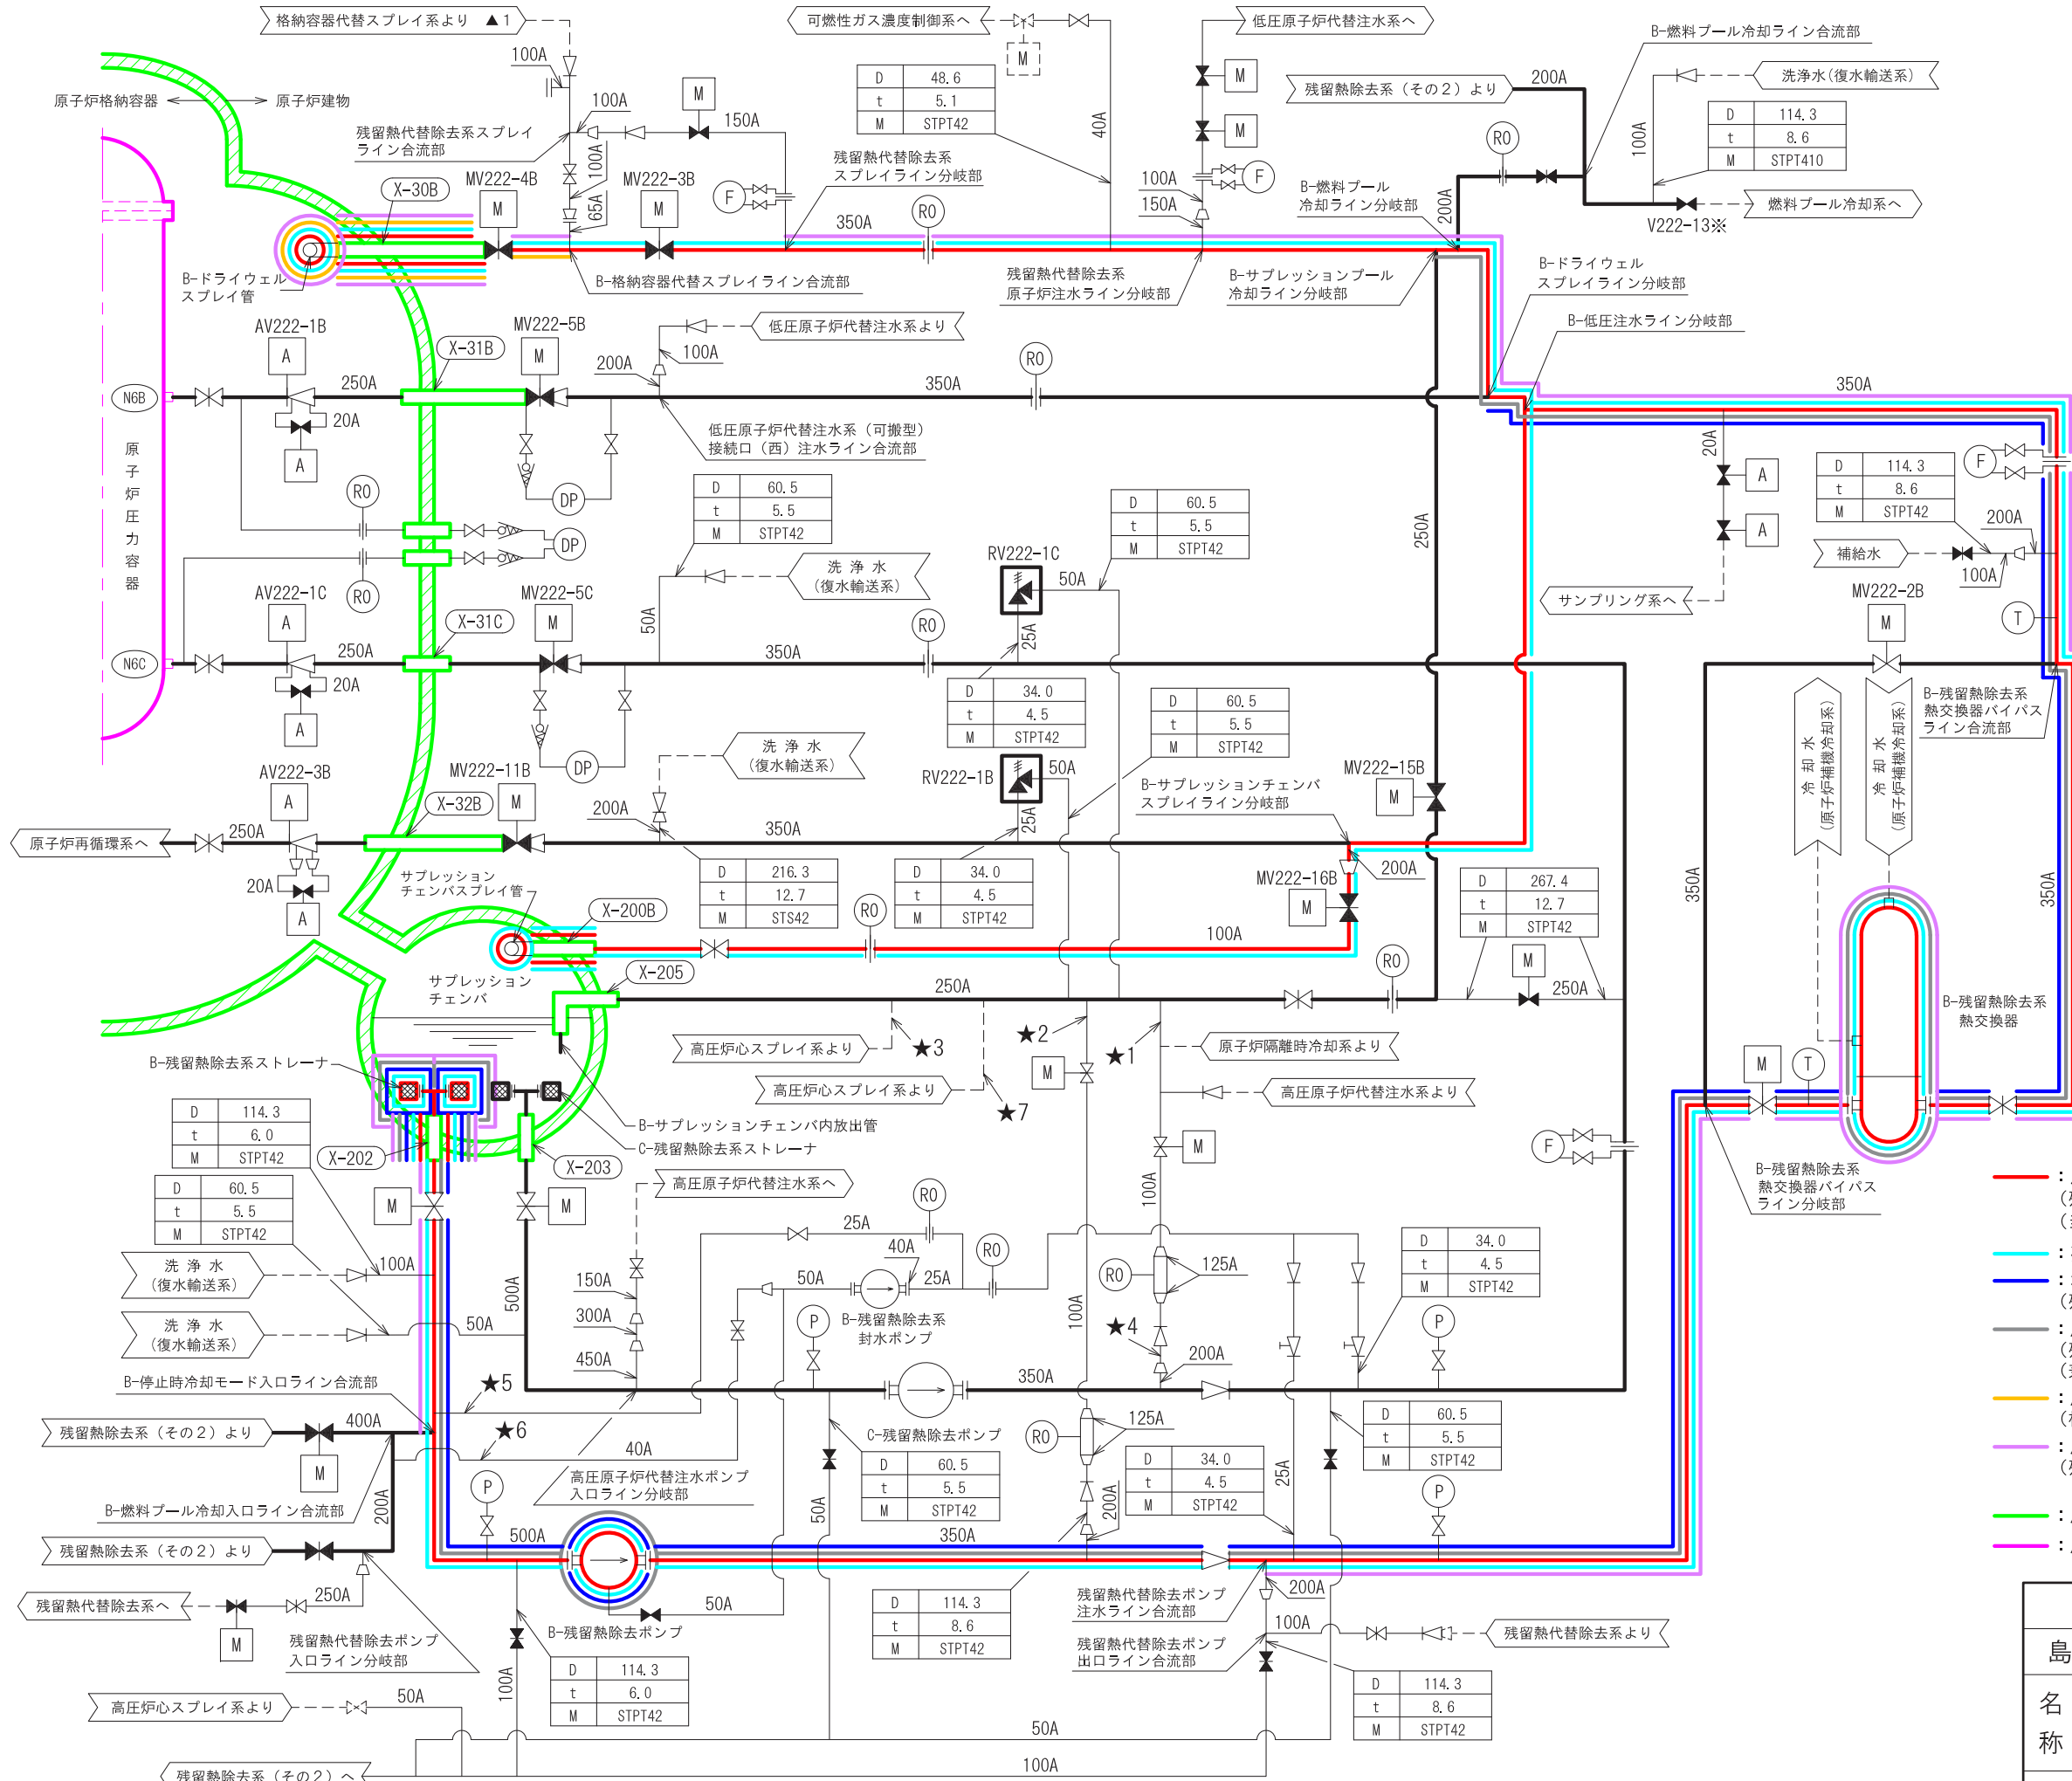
格納容器代替スプレイ系より ▲1
可燃性ガス濃度制御系へ
低圧原子炉代替注水系へ
B-燃料プール冷却ライン合流部
洗浄水(復水輸送系)
残留熱除去系(その2)より
200A
原子炉格納容器
原子炉建物
100A
100A
M
150A
| D | 48.6 |
|---|---|
| t | 5.1 |
| M | STPT42 |
M
40A
M
M
| D | 114.3 |
|---|---|
| t | 8.6 |
| M | STPT410 |
100A
残留熱代替除去系スプレイライン合流部
残留熱代替除去系スプレイライン分岐部
100A
150A
F
RO
B-燃料プール冷却ライン分岐部
燃料プール冷却系へ
V222-13※
X-30B
MV222-4B
MV222-3B
100A
65A
F
M
M
350A
RO
200A
B-ドライウェルスプレイ管
B-格納容器代替スプレイライン合流部
残留熱代替除去系原子炉注水ライン分岐部
B-サプレッションプール冷却ライン分岐部
B-ドライウェルスプレイライン分岐部
B-低圧注水ライン分岐部
低圧原子炉代替注水系より
AV222-1B
X-31B
MV222-5B
100A
A
M
200A
RO
N6B
250A
350A
350A
20A
原子炉圧力容器
A
低圧原子炉代替注水系(可搬型)接続口(西)注水ライン合流部
DP
RO
| D | 60.5 |
|---|---|
| t | 5.5 |
| M | STPT42 |
| D | 60.5 |
|---|---|
| t | 5.5 |
| M | STPT42 |
20A
A
A
F
| D | 114.3 |
|---|---|
| t | 8.6 |
| M | STPT42 |
200A
DP
洗浄水(復水輸送系)
RV222-1C
50A
補給水
100A
250A
サンプリング系へ
AV222-1C
RO
X-31C
MV222-5C
A
M
50A
RO
25A
MV222-2B
M
T
N6C
250A
350A
20A
A
| D | 34.0 |
|---|---|
| t | 4.5 |
| M | STPT42 |
| D | 60.5 |
|---|---|
| t | 5.5 |
| M | STPT42 |
冷却水(原子炉補機冷却系)
冷却水(原子炉補機冷却系)
B-残留熱除去系熱交換器バイパスライン合流部
DP
洗浄水(復水輸送系)
AV222-3B
MV222-11B
RV222-1B
50A
MV222-15B
A
X-32B
M
B-サプレッションチェンバスプレイライン分岐部
M
原子炉再循環系へ
250A
200A
350A
25A
20A
A
サプレッションチェンバスプレイ管
| D | 216.3 |
|---|---|
| t | 12.7 |
| M | STS42 |
| D | 34.0 |
|---|---|
| t | 4.5 |
| M | STPT42 |
MV222-16B
200A
| D | 267.4 |
|---|---|
| t | 12.7 |
| M | STPT42 |
350A
350A
X-200B
RO
M
100A
RO
X-205
M
サプレッションチェンバ
250A
250A
B-残留熱除去系熱交換器
★2
★1
原子炉隔離時冷却系より
高圧炉心スプレイ系より
★3
M
M
T
B-残留熱除去系ストレーナ
高圧炉心スプレイ系より
★7
高圧原子炉代替注水系より
| D | 114.3 |
|---|---|
| t | 6.0 |
| M | STPT42 |
B-サプレッションチェンバ内放出管
C-残留熱除去系ストレーナ
M
F
X-202
X-203
高圧原子炉代替注水系へ
RO
B-残留熱除去系熱交換器バイパスライン分岐部
| D | 60.5 |
|---|---|
| t | 5.5 |
| M | STPT42 |
M
M
25A
40A
RO
100A
洗浄水(復水輸送系)
100A
500A
150A
50A
25A
RO
125A
| D | 34.0 |
|---|---|
| t | 4.5 |
| M | STPT42 |
300A
P
B-残留熱除去系封水ポンプ
100A
P
洗浄水(復水輸送系)
50A
★4
450A
200A
B-停止時冷却モード入口ライン合流部
★5
350A
残留熱除去系(その2)より
400A
★6
125A
| D | 60.5 |
|---|---|
| t | 5.5 |
| M | STPT42 |
M
40A
C-残留熱除去系ポンプ
RO
B-燃料プール冷却入口ライン合流部
200A
高圧原子炉代替注水ポンプ入口ライン分岐部
P
| D | 60.5 |
|---|---|
| t | 5.5 |
| M | STPT42 |
| D | 34.0 |
|---|---|
| t | 4.5 |
| M | STPT42 |
25A
P
50A
200A
残留熱除去系(その2)より
500A
350A
250A
50A
残留熱代替除去ポンプ注水ライン合流部
200A
残留熱代替除去系へ
M
残留熱代替除去ポンプ入口ライン分岐部
B-残留熱除去ポンプ
| D | 114.3 |
|---|---|
| t | 8.6 |
| M | STPT42 |
100A
残留熱代替除去ポンプ出口ライン合流部
残留熱代替除去系より
| D | 114.3 |
|---|---|
| t | 6.0 |
| M | STPT42 |
| D | 114.3 |
|---|---|
| t | 8.6 |
| M | STPT42 |
高圧炉心スプレイ系より
50A
100A
50A
100A
残留熱除去系(その2)へ
島
名称